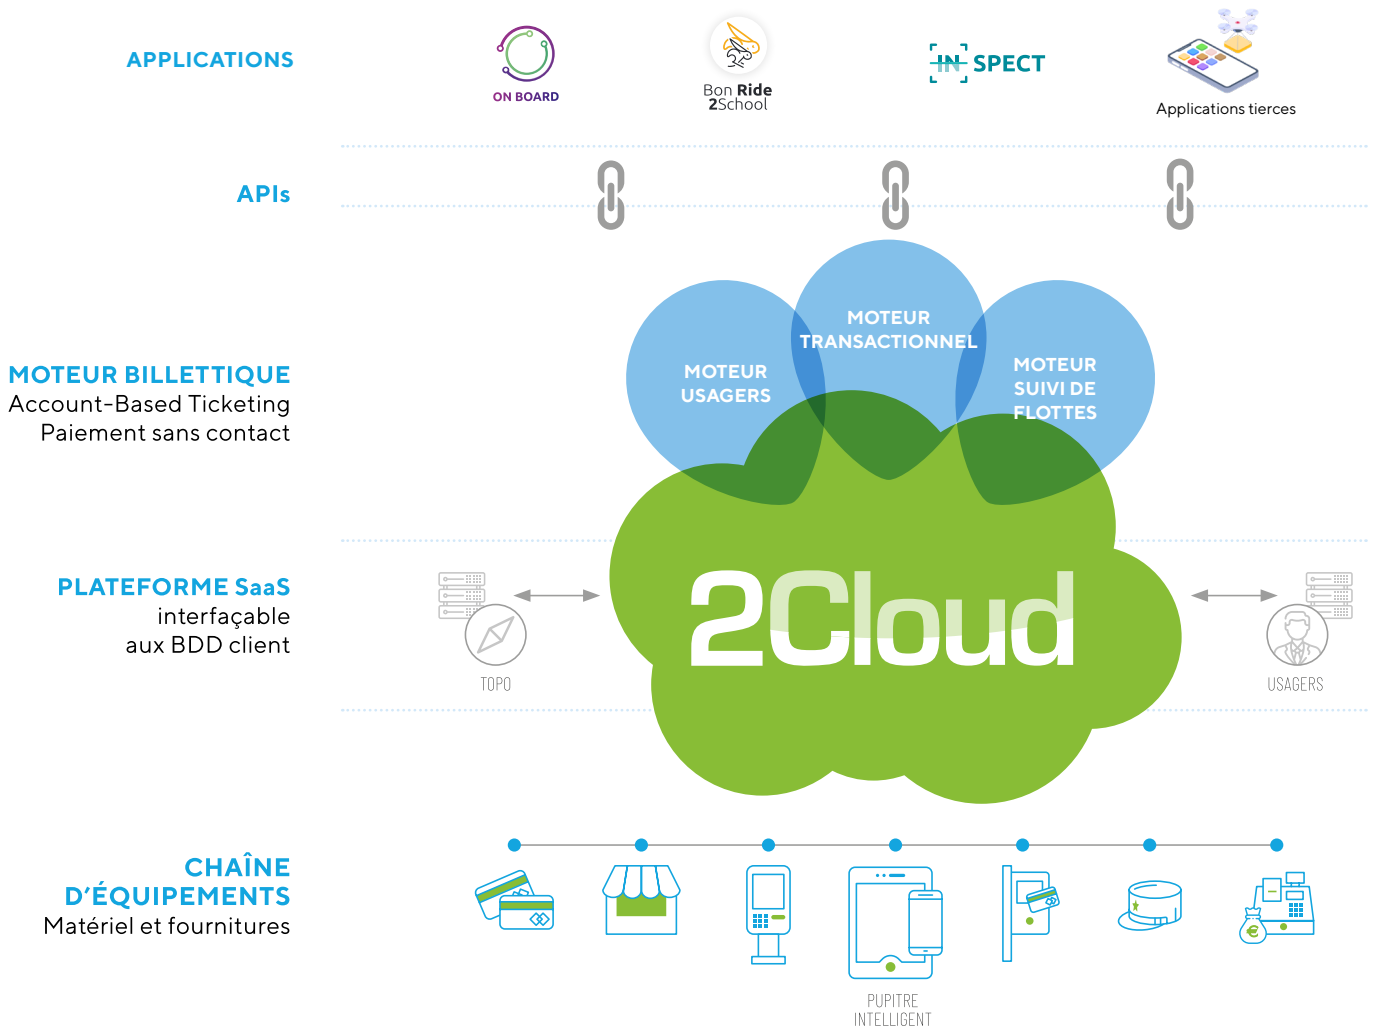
APPLICATIONS

ON BOARD

Bon Ride
2School

IN SPECT

Applications tierces

APIs

MOTEUR BILLETTIQUE
Account-Based Ticketing
Paiement sans contact

MOTEUR USAGERS

MOTEUR TRANSACTIONNEL

MOTEUR SUIVI DE FLOTTES

PLATEFORME SaaS
interfaçable
aux BDD client

TOPO

2Cloud

USAGERS

CHAÎNE D'ÉQUIPEMENTS
Matériel et fournitures

PUPITRE INTELLIGENT